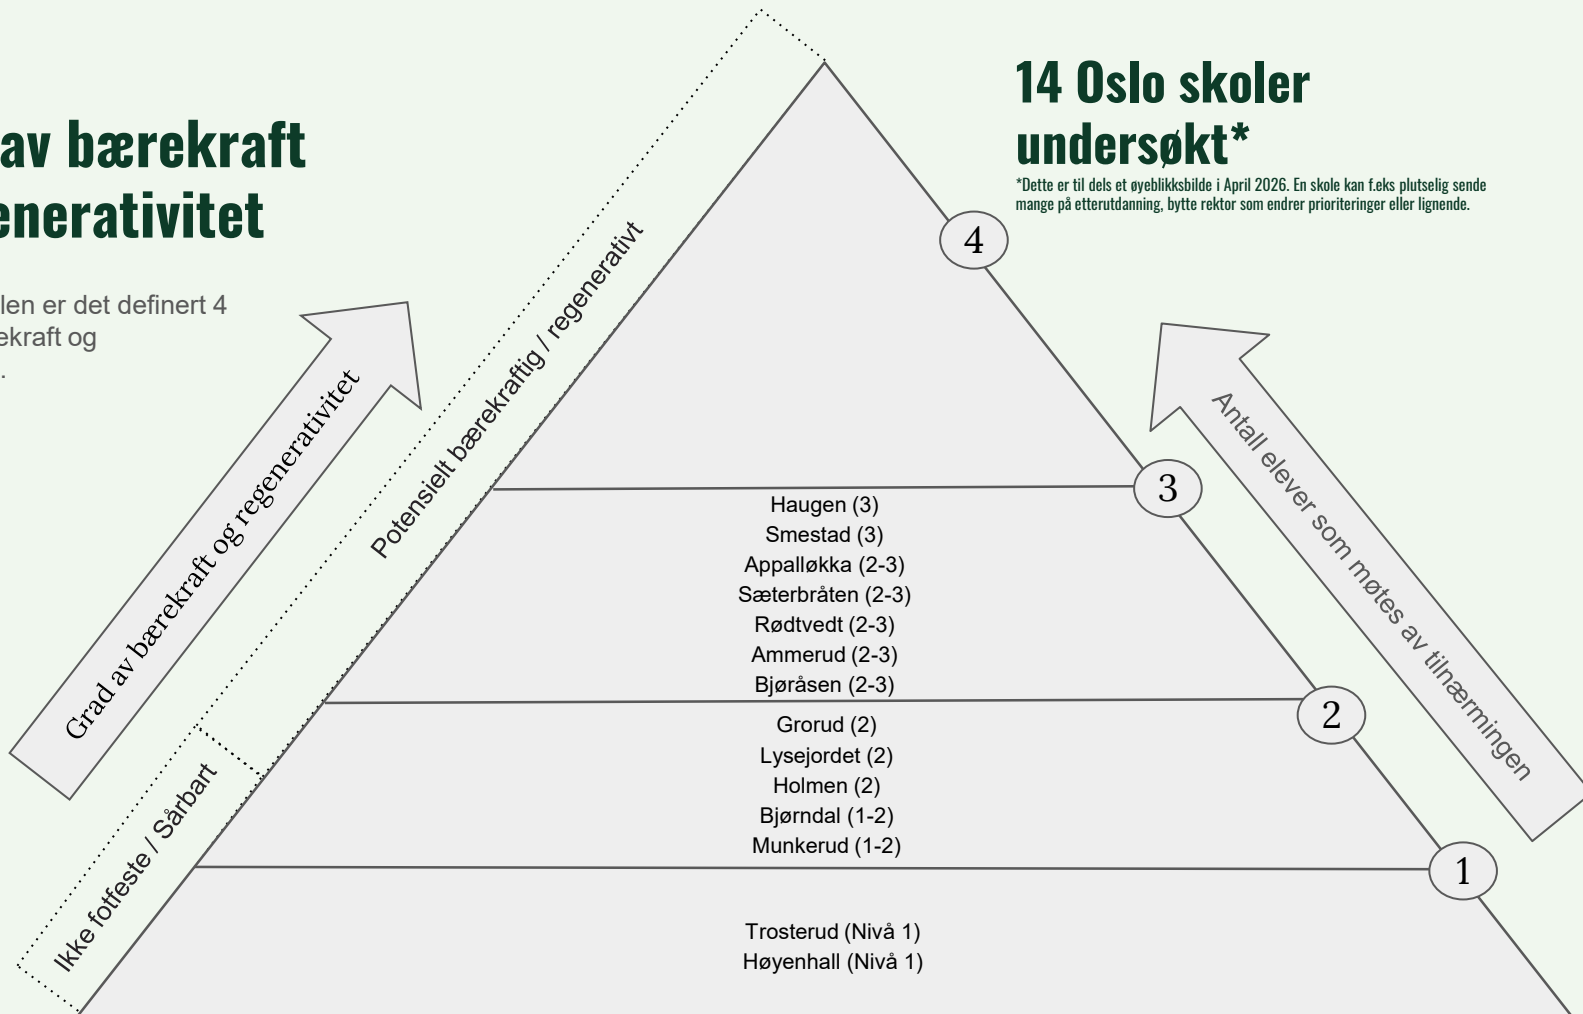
av bærekraft
enerativitet

len er det definert 4
ekraft og
.

Grad av bærekraft og regenerativitet

Potensielt bærekraftig / regenerativt

Ikke fotfeste / Sårbart

14 Oslo skoler undersøkt*

*Dette er til dels et øyeblikksbilde i April 2026. En skole kan f.eks plutselig sende mange på etterutdanning, bytte rektor som endrer prioriteringer eller lignende.

4

3

Haugen (3)
Smestad (3)
Appalløkka (2-3)
Sæterbråten (2-3)
Rødtvedt (2-3)
Ammerud (2-3)
Bjøråsen (2-3)

2

Grorud (2)
Lysejordet (2)
Holmen (2)
Bjørndal (1-2)
Munkerud (1-2)

1

Trosterud (Nivå 1)
Høyenhall (Nivå 1)

Antall elever som møtes av tilnærmingen